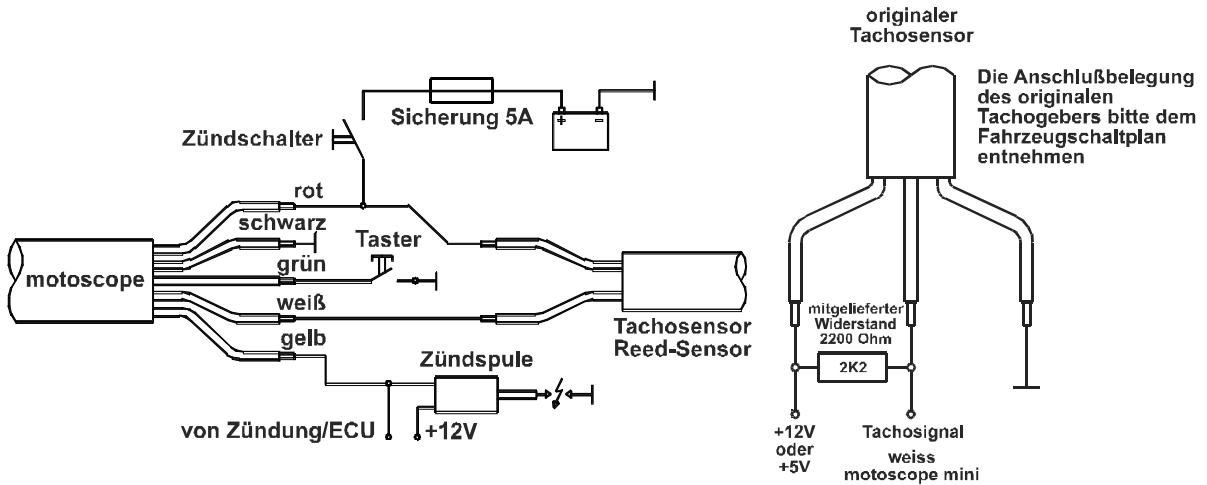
originaler Tachosensor

Die Anschlußbelegung des originalen Tachogebers bitte dem Fahrzeugschaltplan entnehmen

Sicherung 5A

Zündschalter

rot

schwarz

Taster

grün

motoscope

weiß

gelb

Tachosensor Reed-Sensor

Zündspule

von Zündung/ECU

+12V

mitgelieferter Widerstand 2200 Ohm

2K2

+12V oder +5V

Tachosignal weiss motoscope mini